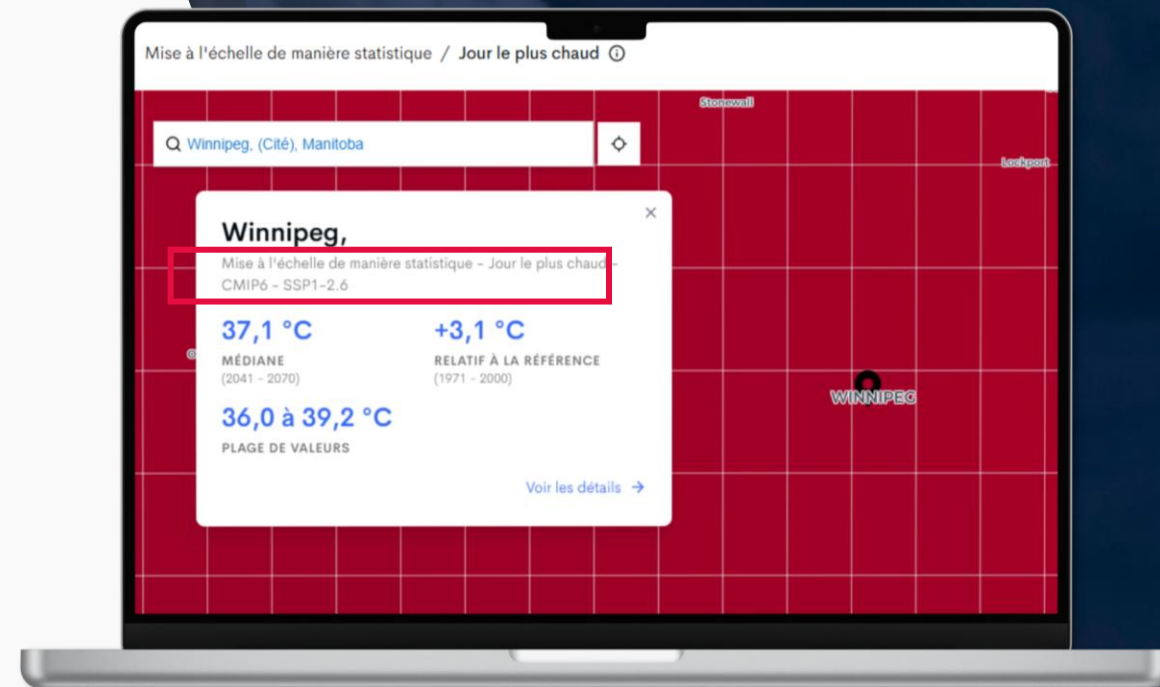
Mise à l'échelle de manière statistique / Jour le plus chaud ⓘ

Stonewall

Winnipeg, (Cité), Manitoba

Lockport

Winnipeg,

Mise à l'échelle de manière statistique - Jour le plus chaud - CMIP6 - SSP1-2.6

37,1 °C
MÉDIANE
(2041 - 2070)

+3,1 °C
RELATIF À LA RÉFÉRENCE
(1971 - 2000)

36,0 à 39,2 °C
PLAGE DE VALEURS

Voir les détails →

WINNIPEG